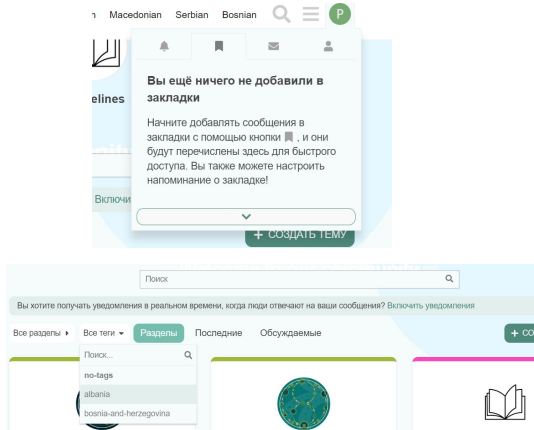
n Macedonian Serbian Bosnian P

Вы ещё ничего не добавили в закладки

Начните добавлять сообщения в закладки с помощью кнопки , и они будут перечислены здесь для быстрого доступа. Вы также можете настроить напоминание о закладке!

elines

Включ

+ СОЗДАТЬ ТЕМУ

Поиск

Вы хотите получать уведомления в реальном времени, когда люди отвечают на ваши сообщения? Включить уведомления

Все разделы Все теги Разделы Последние Обсуждаемые + СО

Поиск...
no-tags
albania
bosnia-and-herzegovina